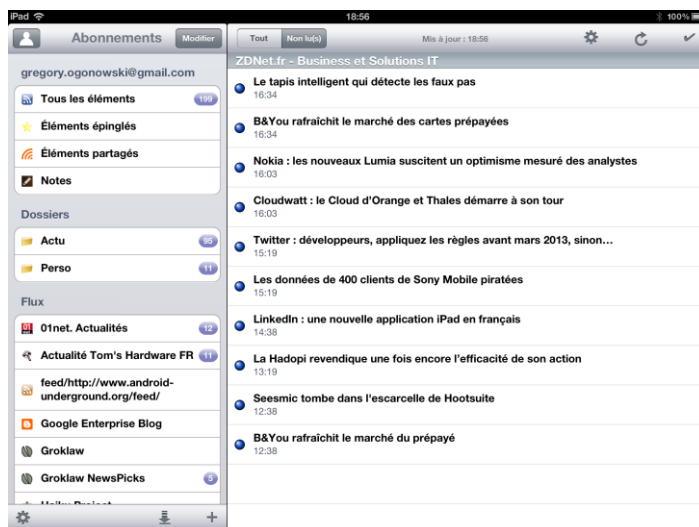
iPad 18:56 100%

Abonnements Modifier

gregory.ogonowski@gmail.com

Tous les éléments 199

Éléments épinglés

Éléments partagés

Notes

Dossiers

Actu 95

Perso 11

Flux

01net. Actualités 12

Actualité Tom's Hardware FR 11

feed/http://www.android-underground.org/feed/

Google Enterprise Blog

Groklaw

Groklaw NewsPicks 5

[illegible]

Tout Non lu(s) Mis à jour : 18:56

ZDNet.fr - Business et Solutions IT

Le tapis intelligent qui détecte les faux pas
16:34

B&You rafraîchit le marché des cartes prépayées
16:34

Nokia : les nouveaux Lumia suscitent un optimisme mesuré des analystes
16:03

Cloudwatt : le Cloud d'Orange et Thales démarre à son tour
16:03

Twitter : développeurs, appliquez les règles avant mars 2013, sinon…
15:19

Les données de 400 clients de Sony Mobile piratées
15:19

LinkedIn : une nouvelle application iPad en français
14:38

La Hadopi revendique une fois encore l'efficacité de son action
13:19

Seesmic tombe dans l'escarcelle de Hootsuite
12:38

B&You rafraîchit le marché du prépayé
12:38